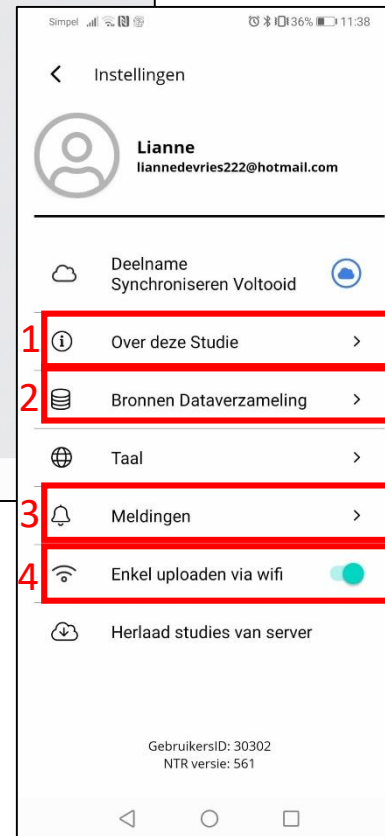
Simpel 36% 11:38

Instellingen

Lianne
liannedevries222@hotmail.com

Deelname
Synchroniseren Voltooid

1 Over deze Studie >

2 Bronnen Dataverzameling >

Taal >

3 Meldingen >

4 Enkel uploaden via wifi

Herlaad studies van server

GebruikersID: 30302
NTR versie: 561